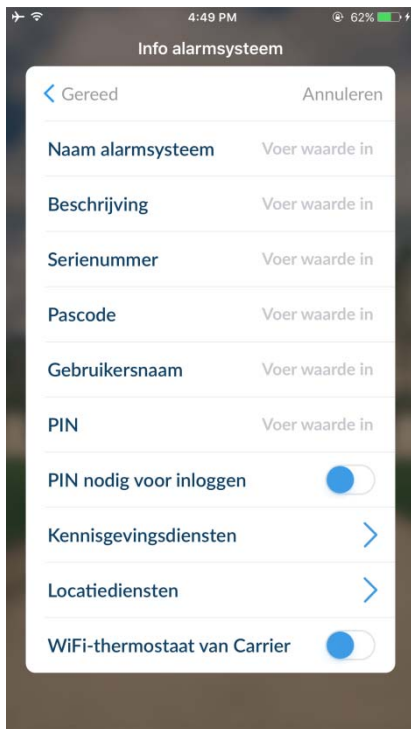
4:49 PM
62%

Info alarmsysteem

Gereed
Annuleren

Naam alarmsysteem
Voer waarde in

Beschrijving
Voer waarde in

Serienummer
Voer waarde in

Pascode
Voer waarde in

Gebruikersnaam
Voer waarde in

PIN
Voer waarde in

PIN nodig voor inloggen

Kennisgevingsdiensten

Locatiediensten

WiFi-thermostaat van Carrier